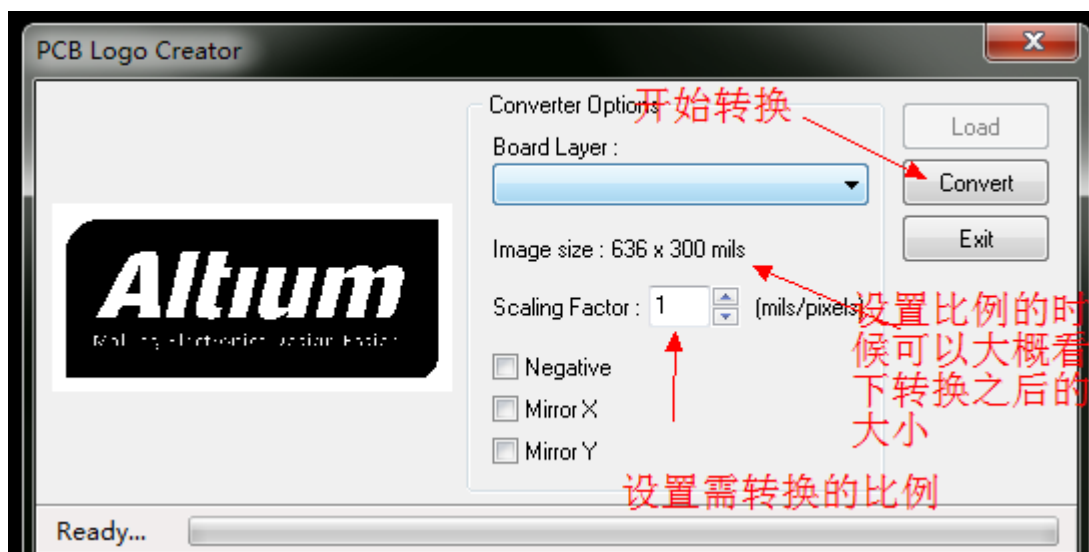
PCB Logo Creator

Converter Options 开始转换
Board Layer :

Altium
Making Electronics Design Easier

Image size : 636 x 300 mils
Scaling Factor : 1 (mils/pixels)
Negative
Mirror X
Mirror Y

Load
Convert
Exit

设置比例的时候可以大概看下转换之后的大小

设置需转换的比例

Ready...